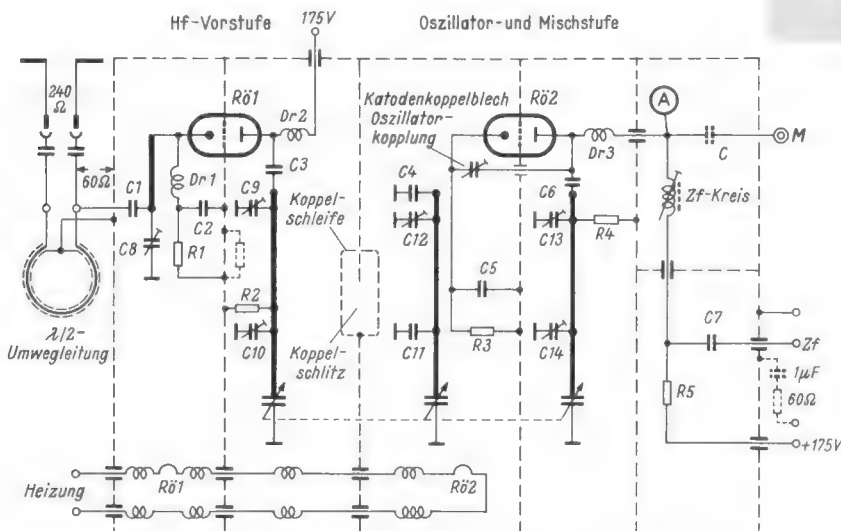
Hf-Vorstufe
175V
Oszillator-und Mischstufe
240 Ω
60Ω
Rö1
Dr2
Katodenkoppelblech
Oszillatorkopplung
Rö2
A
Dr3
C
M
Dr1
C3
C4
C6
Zf-Kreis
C1
C8
C2
C9
C12
C13
R4
R1
Koppelschleife
C5
R2
C7
$\lambda/2$-Umwegleitung
C10
Koppelschlitz
C11
R3
C14
Zf
1μF
R5
60Ω
+175V
Heizung
Rö1
Rö2